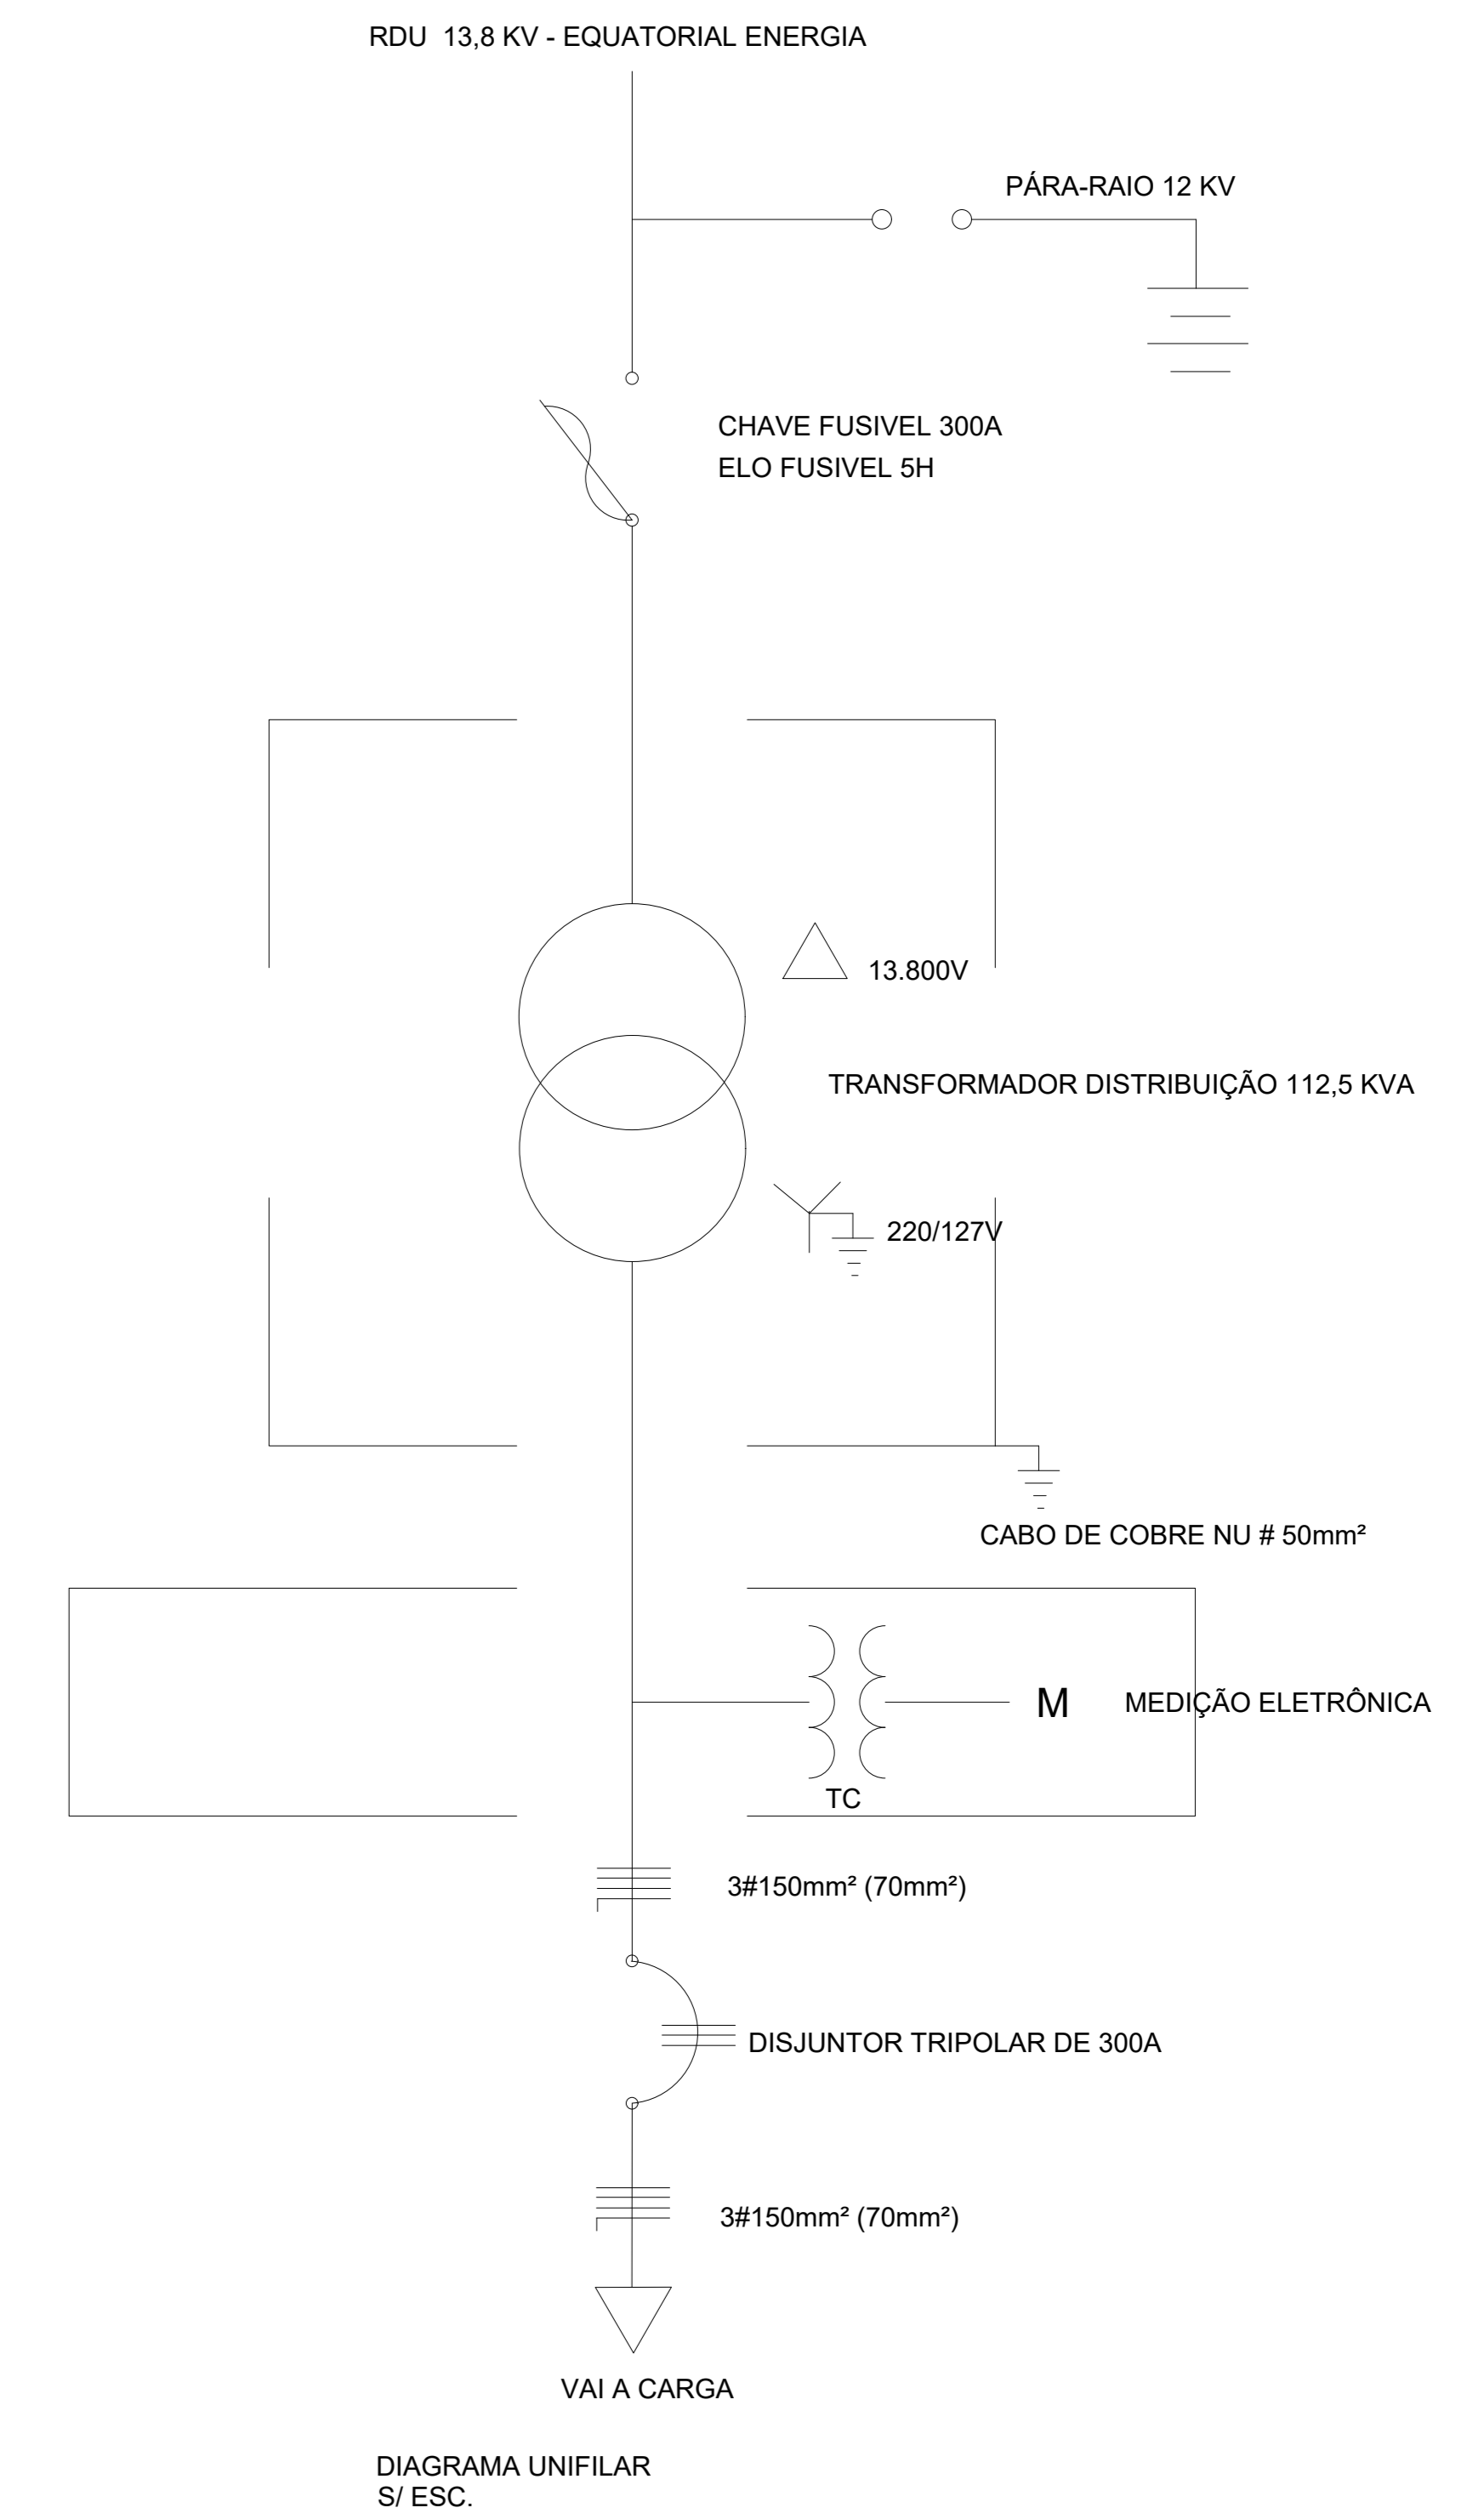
RDU 13,8 KV - EQUATORIAL ENERGIA

PÁRA-RAIO 12 KV

CHAVE FUSIVEL 300A
ELO FUSIVEL 5H

13.800V

TRANSFORMADOR DISTRIBUIÇÃO 112,5 KVA

220/127V

CABO DE COBRE NU # 50mm²

M MEDIÇÃO ELETRÔNICA

TC

3#150mm² (70mm²)

DISJUNTOR TRIPOLAR DE 300A

3#150mm² (70mm²)

VAI A CARGA

DIAGRAMA UNIFILAR
S/ ESC.